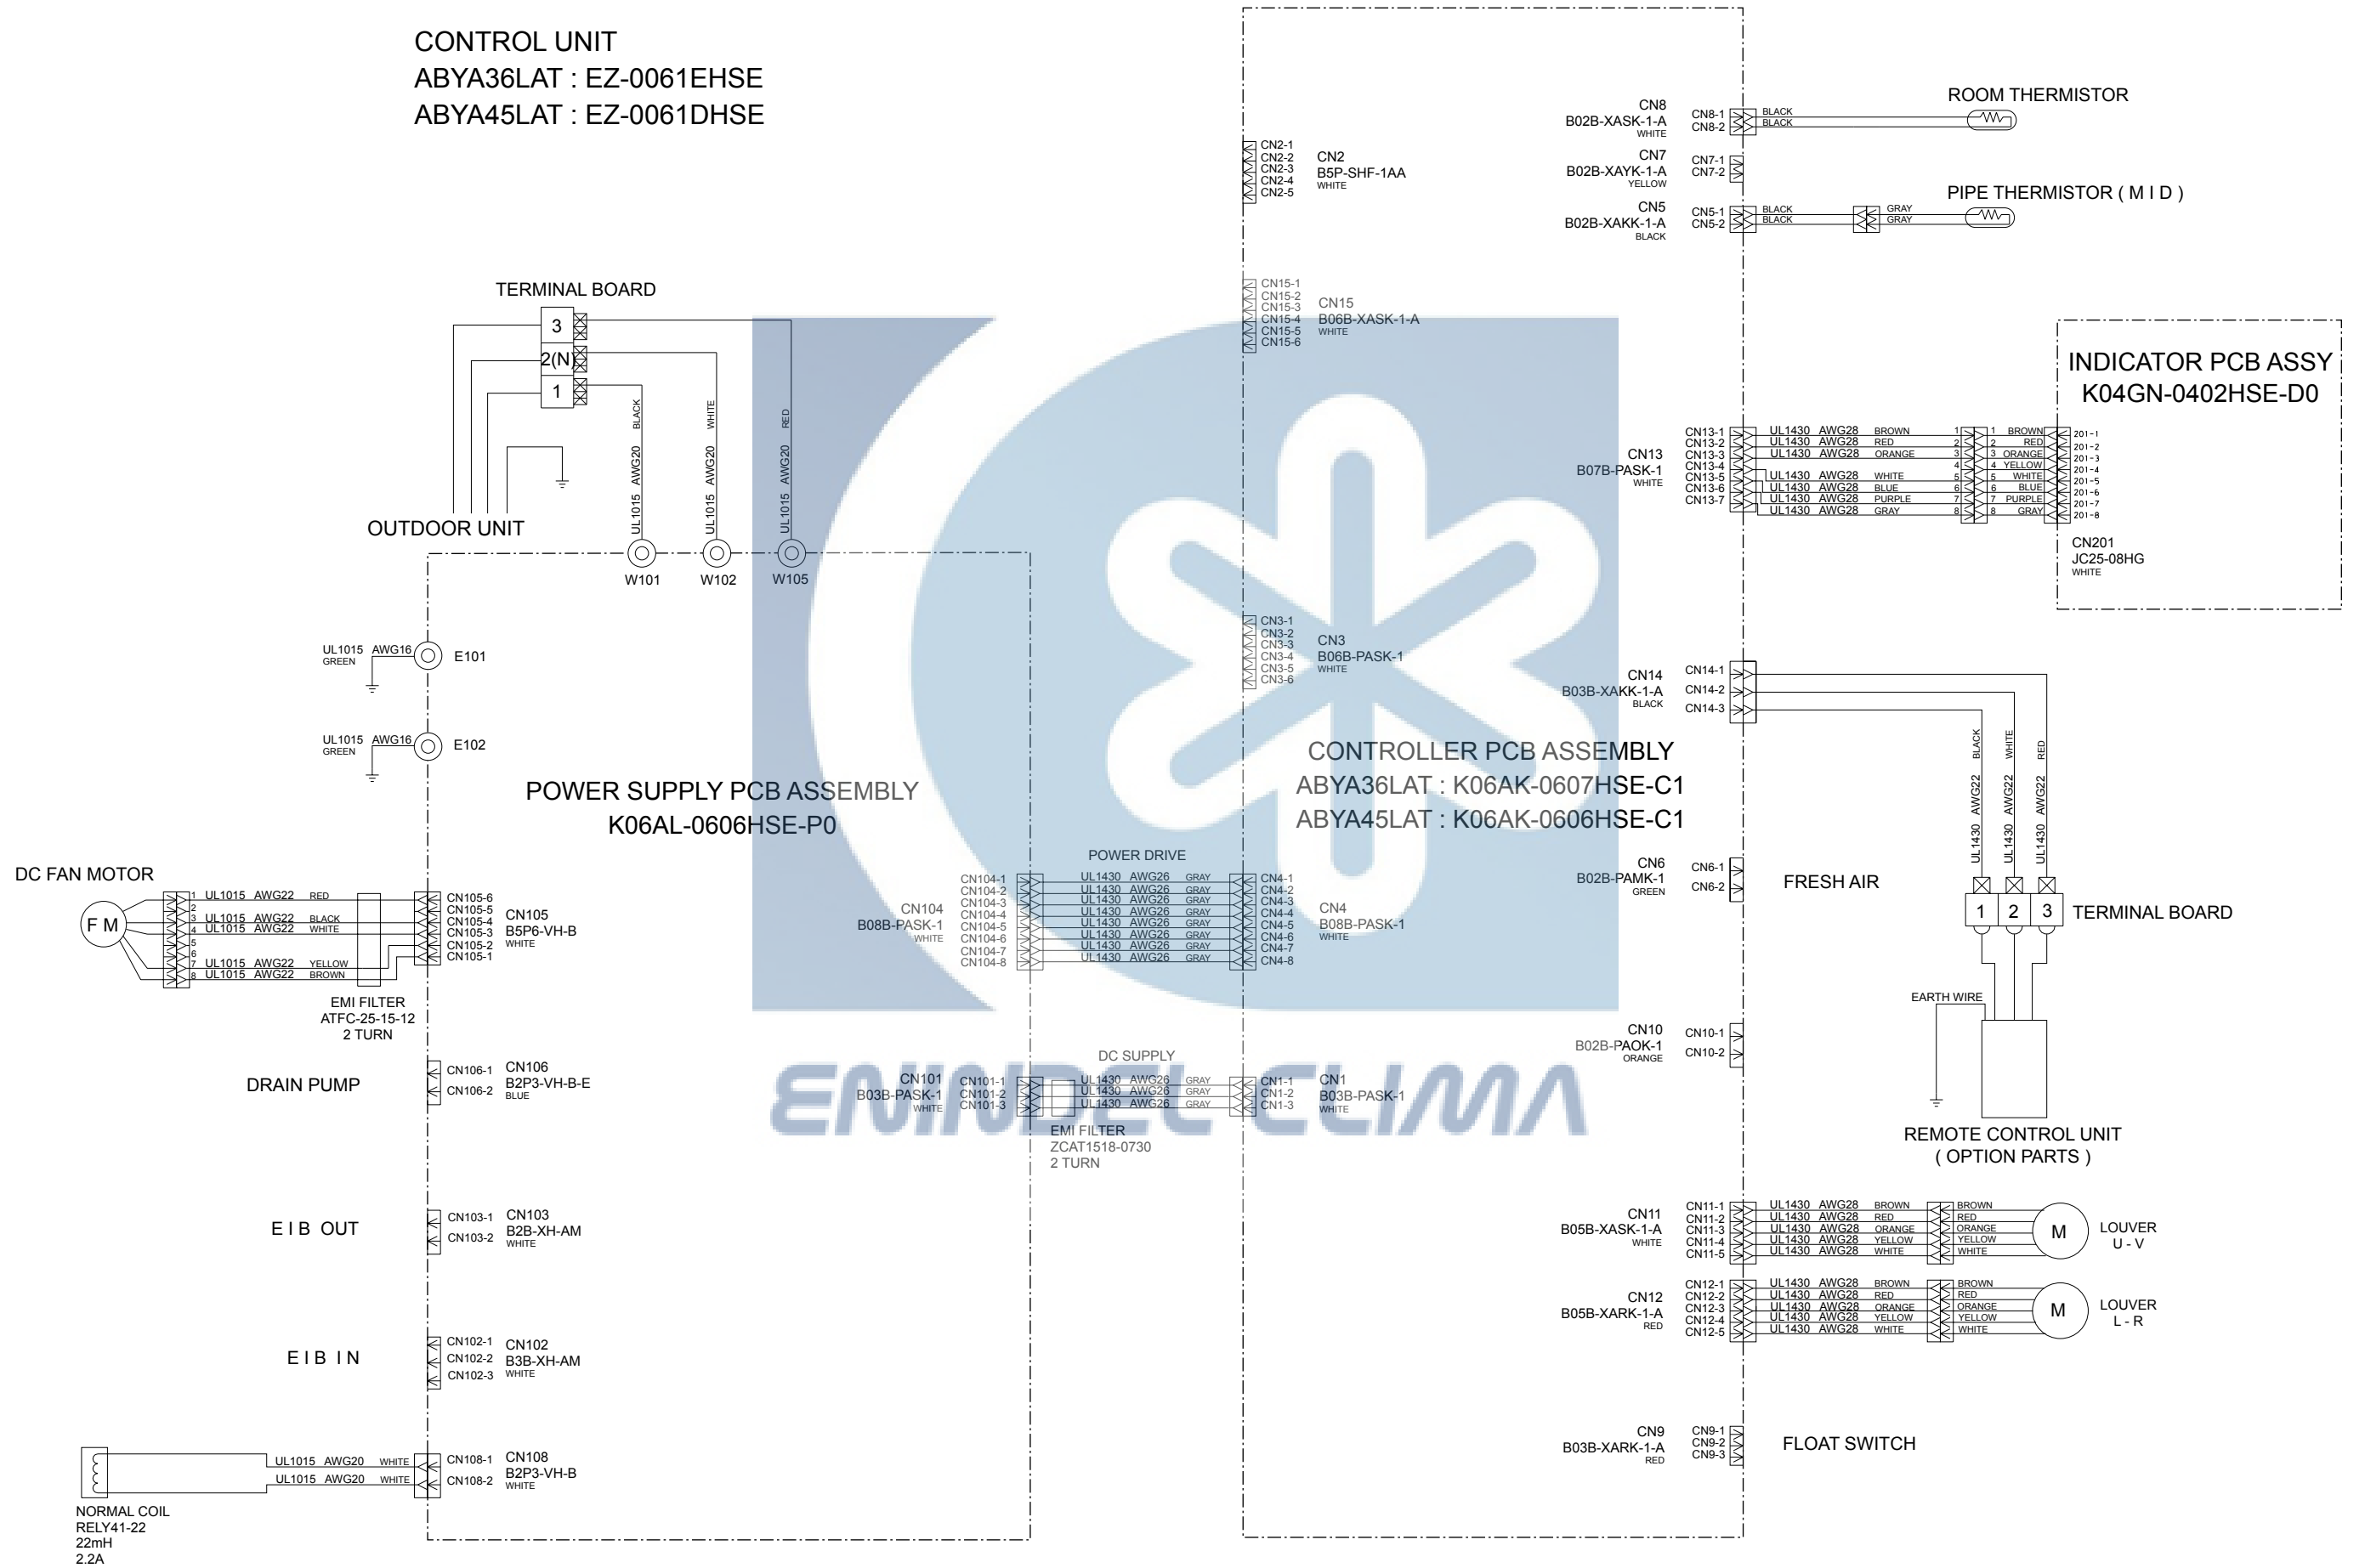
CONTROL UNIT
ABYA36LAT : EZ-0061EHSE
ABYA45LAT : EZ-0061DHSE

TERMINAL BOARD
3
2(N)
1
BLACK
WHITE
RED
UL1015 AWG20
UL1015 AWG20
UL1015 AWG20
OUTDOOR UNIT
W101
W102
W105

UL1015 AWG16
GREEN
E101
UL1015 AWG16
GREEN
E102

POWER SUPPLY PCB ASSEMBLY
K06AL-0606HSE-P0

DC FAN MOTOR
F M
1 UL1015 AWG22 RED
2
3 UL1015 AWG22 BLACK
4 UL1015 AWG22 WHITE
5
6
7 UL1015 AWG22 YELLOW
8 UL1015 AWG22 BROWN
EMI FILTER
ATFC-25-15-12
2 TURN
CN105-6
CN105-5
CN105-4
CN105-3
CN105-2
CN105-1
CN105
B5P6-VH-B
WHITE

DRAIN PUMP
CN106-1
CN106-2
CN106
B2P3-VH-B-E
BLUE

E I B OUT
CN103-1
CN103-2
CN103
B2B-XH-AM
WHITE

E I B IN
CN102-1
CN102-2
CN102-3
CN102
B3B-XH-AM
WHITE

UL1015 AWG20 WHITE
UL1015 AWG20 WHITE
CN108-1
CN108-2
CN108
B2P3-VH-B
WHITE
NORMAL COIL
RELY41-22
22mH
2.2A

POWER DRIVE
CN104
B08B-PASK-1
WHITE
CN104-1
CN104-2
CN104-3
CN104-4
CN104-5
CN104-6
CN104-7
CN104-8
UL1430 AWG26 GRAY
UL1430 AWG26 GRAY
UL1430 AWG26 GRAY
UL1430 AWG26 GRAY
UL1430 AWG26 GRAY
UL1430 AWG26 GRAY
UL1430 AWG26 GRAY
UL1430 AWG26 GRAY
CN4-1
CN4-2
CN4-3
CN4-4
CN4-5
CN4-6
CN4-7
CN4-8
CN4
B08B-PASK-1
WHITE

DC SUPPLY
CN101
B03B-PASK-1
WHITE
CN101-1
CN101-2
CN101-3
UL1430 AWG26 GRAY
UL1430 AWG26 GRAY
UL1430 AWG26 GRAY
CN1-1
CN1-2
CN1-3
CN1
B03B-PASK-1
WHITE
EMI FILTER
ZCAT1518-0730
2 TURN

CN2-1
CN2-2
CN2-3
CN2-4
CN2-5
CN2
B5P-SHF-1AA
WHITE

CN15-1
CN15-2
CN15-3
CN15-4
CN15-5
CN15-6
CN15
B06B-XASK-1-A
WHITE

CN3-1
CN3-2
CN3-3
CN3-4
CN3-5
CN3-6
CN3
B06B-PASK-1
WHITE

CONTROLLER PCB ASSEMBLY
ABYA36LAT : K06AK-0607HSE-C1
ABYA45LAT : K06AK-0606HSE-C1

CN8
B02B-XASK-1-A
WHITE
CN8-1
CN8-2
BLACK
BLACK
ROOM THERMISTOR

CN7
B02B-XAYK-1-A
YELLOW
CN7-1
CN7-2

CN5
B02B-XAKK-1-A
BLACK
CN5-1
CN5-2
BLACK
BLACK
GRAY
GRAY
PIPE THERMISTOR ( M I D )

INDICATOR PCB ASSY
K04GN-0402HSE-D0

CN13
B07B-PASK-1
WHITE
CN13-1
CN13-2
CN13-3
CN13-4
CN13-5
CN13-6
CN13-7
UL1430 AWG28 BROWN
UL1430 AWG28 RED
UL1430 AWG28 ORANGE
UL1430 AWG28 WHITE
UL1430 AWG28 BLUE
UL1430 AWG28 PURPLE
UL1430 AWG28 GRAY
1 BROWN
2 RED
3 ORANGE
4 YELLOW
5 WHITE
6 BLUE
7 PURPLE
8 GRAY
201-1
201-2
201-3
201-4
201-5
201-6
201-7
201-8
CN201
JC25-08HG
WHITE

CN14
B03B-XAKK-1-A
BLACK
CN14-1
CN14-2
CN14-3
BLACK
WHITE
RED
UL1430 AWG22
UL1430 AWG22
UL1430 AWG22

CN6
B02B-PAMK-1
GREEN
CN6-1
CN6-2
FRESH AIR

1 2 3
TERMINAL BOARD
EARTH WIRE
REMOTE CONTROL UNIT
( OPTION PARTS )

CN10
B02B-PAOK-1
ORANGE
CN10-1
CN10-2

CN11
B05B-XASK-1-A
WHITE
CN11-1
CN11-2
CN11-3
CN11-4
CN11-5
UL1430 AWG28 BROWN
UL1430 AWG28 RED
UL1430 AWG28 ORANGE
UL1430 AWG28 YELLOW
UL1430 AWG28 WHITE
BROWN
RED
ORANGE
YELLOW
WHITE
M
LOUVER
U - V

CN12
B05B-XARK-1-A
RED
CN12-1
CN12-2
CN12-3
CN12-4
CN12-5
UL1430 AWG28 BROWN
UL1430 AWG28 RED
UL1430 AWG28 ORANGE
UL1430 AWG28 YELLOW
UL1430 AWG28 WHITE
BROWN
RED
ORANGE
YELLOW
WHITE
M
LOUVER
L - R

CN9
B03B-XARK-1-A
RED
CN9-1
CN9-2
CN9-3
FLOAT SWITCH

ENNDEL CLIMA